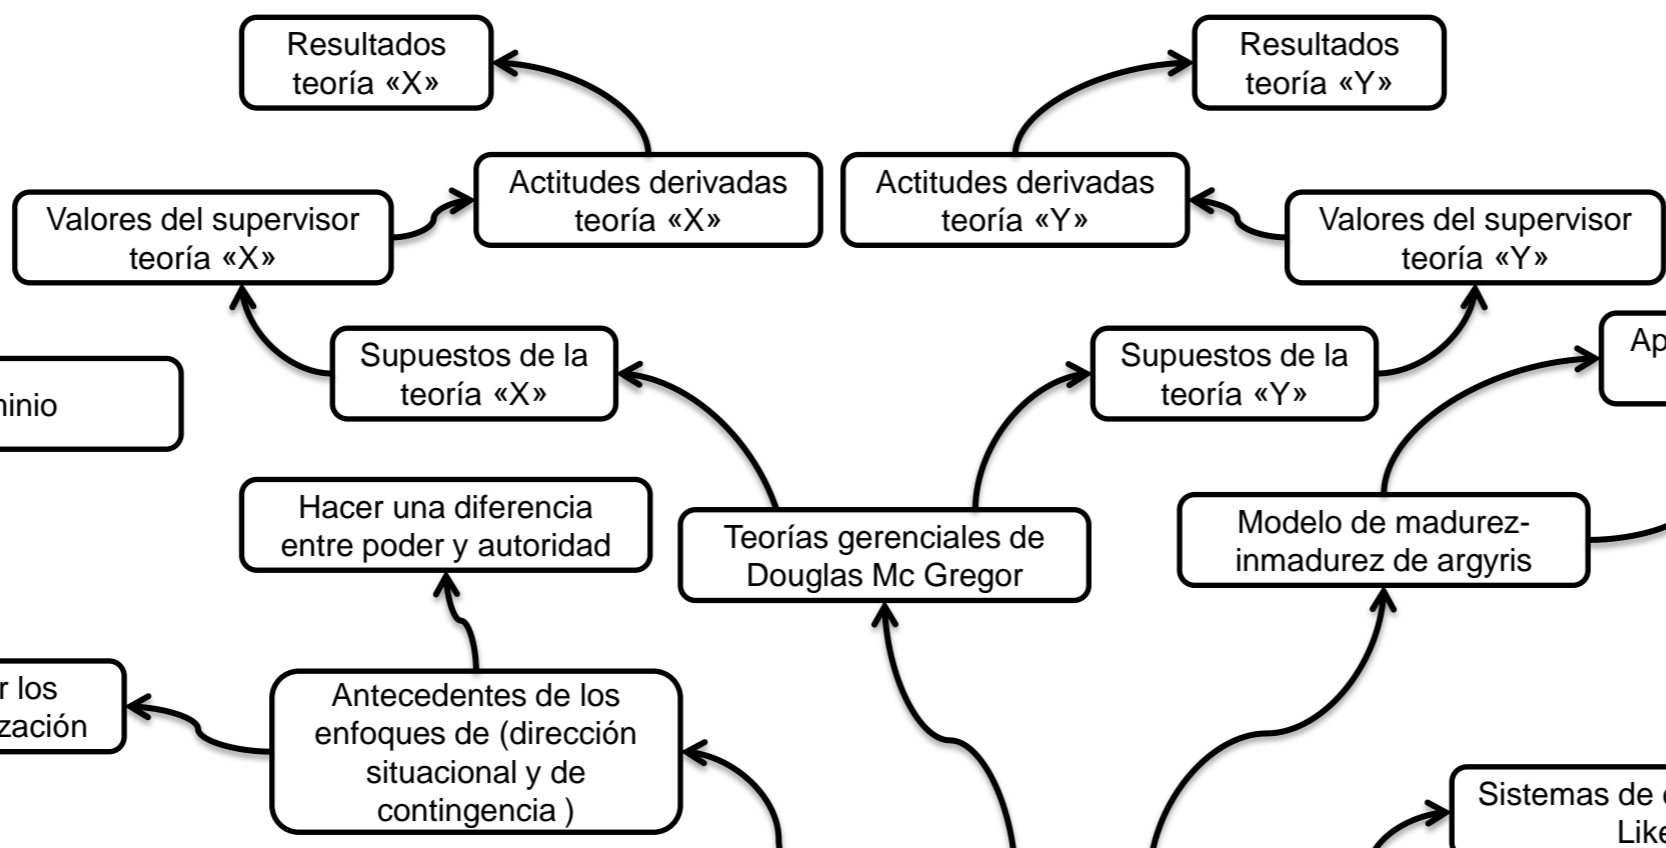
Resultados teoría «X»

Resultados teoría «Y»

Actitudes derivadas teoría «X»

Actitudes derivadas teoría «Y»

Valores del supervisor teoría «X»

Valores del supervisor teoría «Y»

Supuestos de la teoría «X»

Supuestos de la teoría «Y»

Ap

ninio

Hacer una diferencia entre poder y autoridad

Teorías gerenciales de Douglas Mc Gregor

Modelo de madurez-inmadurez de argyris

r los zación

Antecedentes de los enfoques de (dirección situacional y de contingencia )

Sistemas de Like